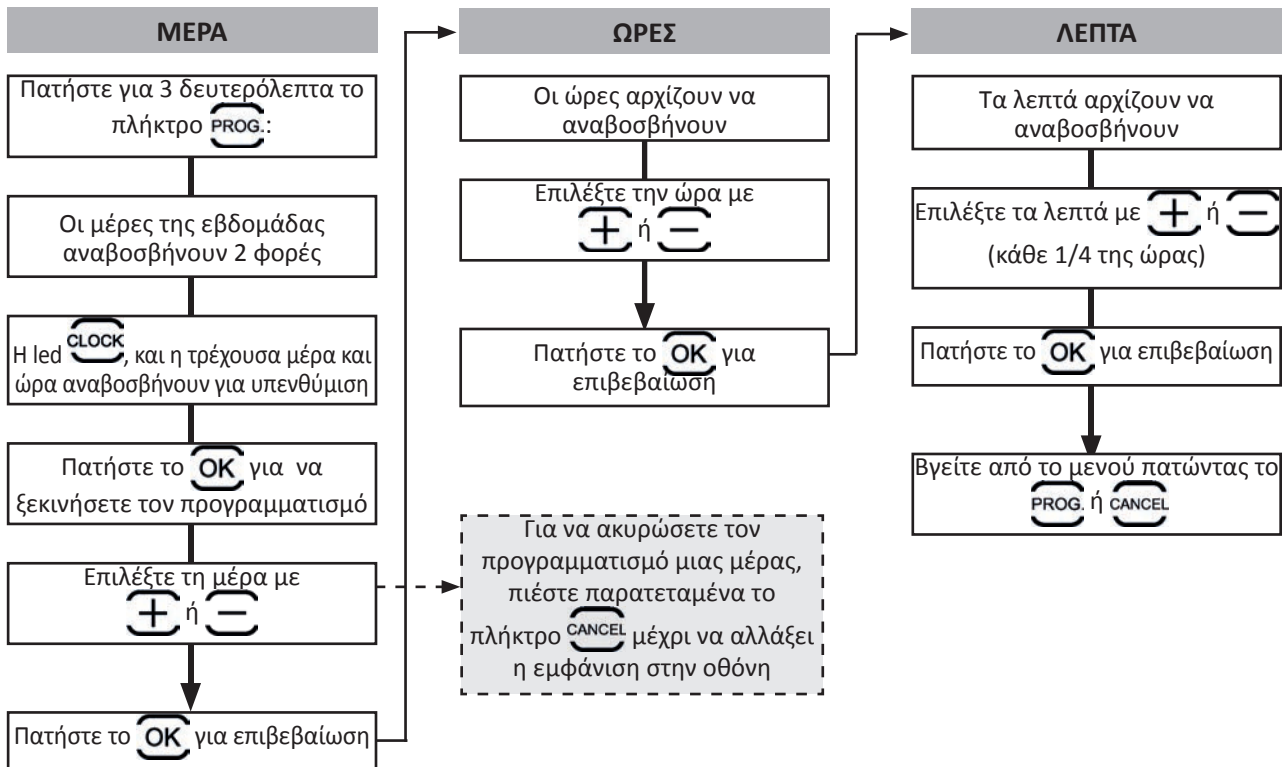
ΜΕΡΑ

Πατήστε για 3 δευτερόλεπτα το πλήκτρο PROG.:

Οι μέρες της εβδομάδας αναβοσβήνουν 2 φορές

Η led CLOCK, και η τρέχουσα μέρα και ώρα αναβοσβήνουν για υπενθύμιση

Πατήστε το OK για να ξεκινήσετε τον προγραμματισμό

Επιλέξτε τη μέρα με + ή −

Πατήστε το OK για επιβεβαίωση

ΩΡΕΣ

Οι ώρες αρχίζουν να αναβοσβήνουν

Επιλέξτε την ώρα με + ή −

Πατήστε το OK για επιβεβαίωση

Για να ακυρώσετε τον προγραμματισμό μιας μέρας, πιέστε παρατεταμένα το πλήκτρο CANCEL μέχρι να αλλάξει η εμφάνιση στην οθόνη

ΛΕΠΤΑ

Τα λεπτά αρχίζουν να αναβοσβήνουν

Επιλέξτε τα λεπτά με + ή −
(κάθε 1/4 της ώρας)

Πατήστε το OK για επιβεβαίωση

Βγείτε από το μενού πατώντας το PROG. ή CANCEL